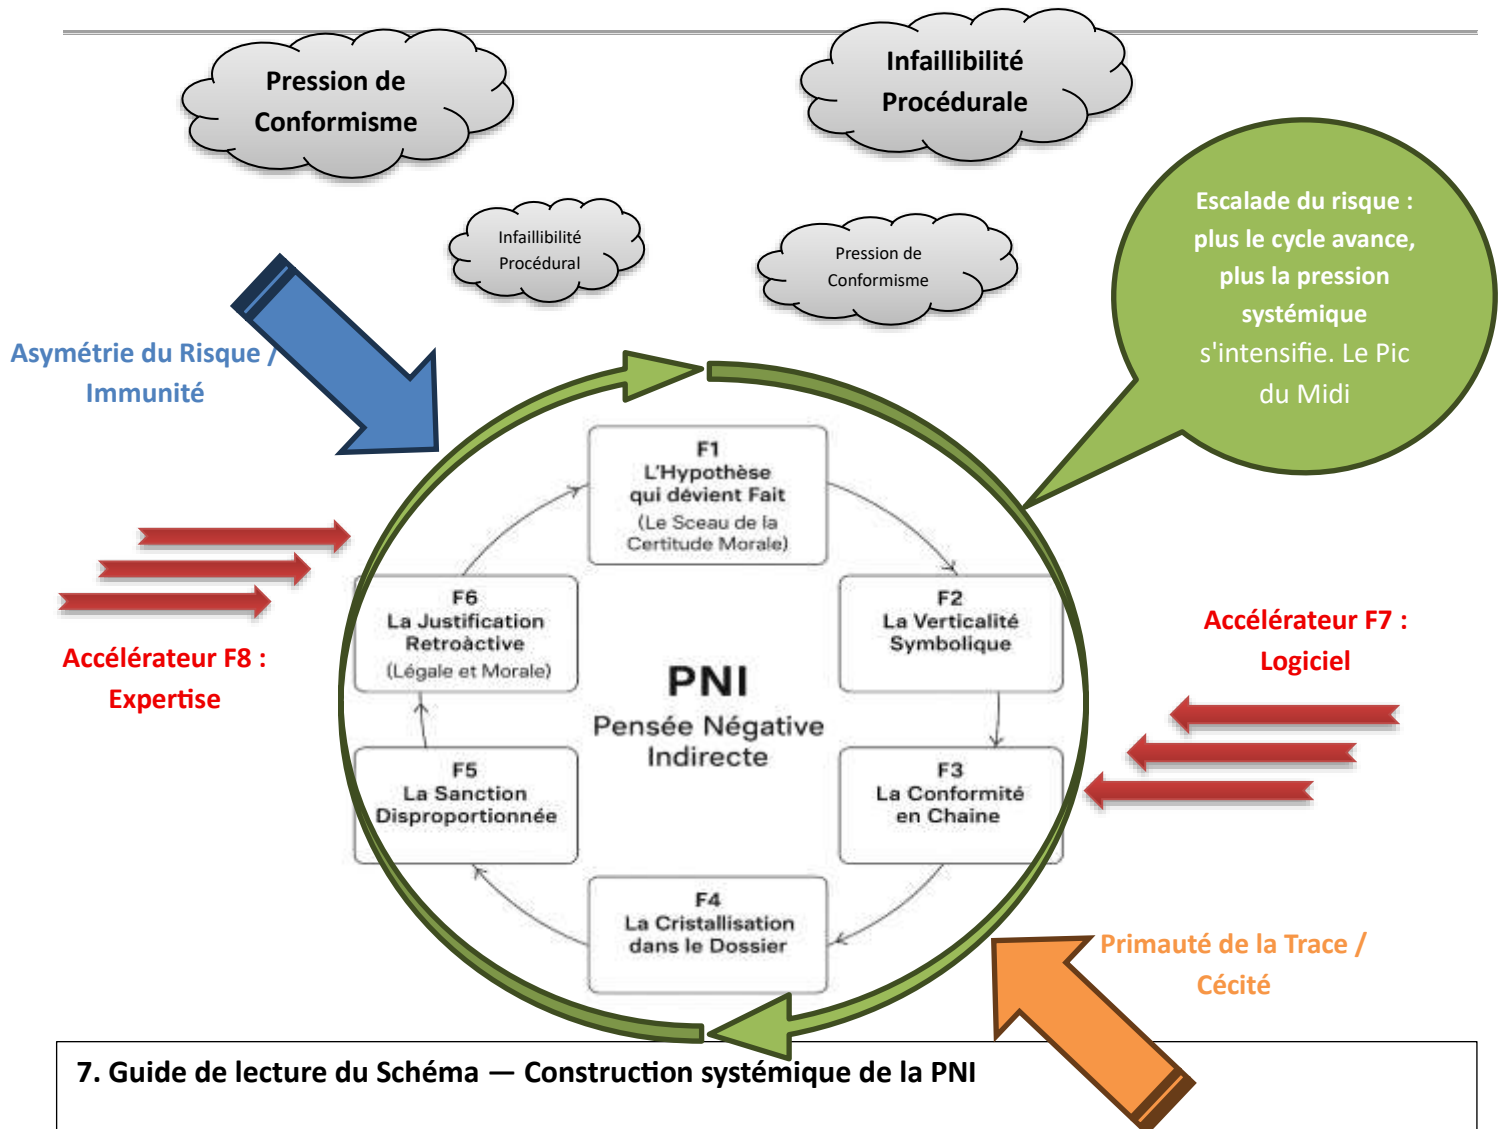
Pression de Conformisme

Infaillibilité Procédurale

Infaillibilité Procédural

Pression de Conformisme

Escalade du risque : plus le cycle avance, plus la pression systémique s'intensifie. Le Pic du Midi

Asymétrie du Risque / Immunité

F1
L'Hypothèse qui dévient Fait
(Le Sceau de la Certitude Morale)

F2
La Verticalité Symbolique

F3
La Conformité en Chaine

F4
La Cristallisation dans le Dossier

F5
La Sanction Disproportionnée

F6
La Justification Retroâctive
(Légale et Morale)

PNI
Pensée Négative Indirecte

Accélérateur F8 : Expertise

Accélérateur F7 : Logiciel

Primauté de la Trace / Cécité

7. Guide de lecture du Schéma — Construction systémique de la PNI